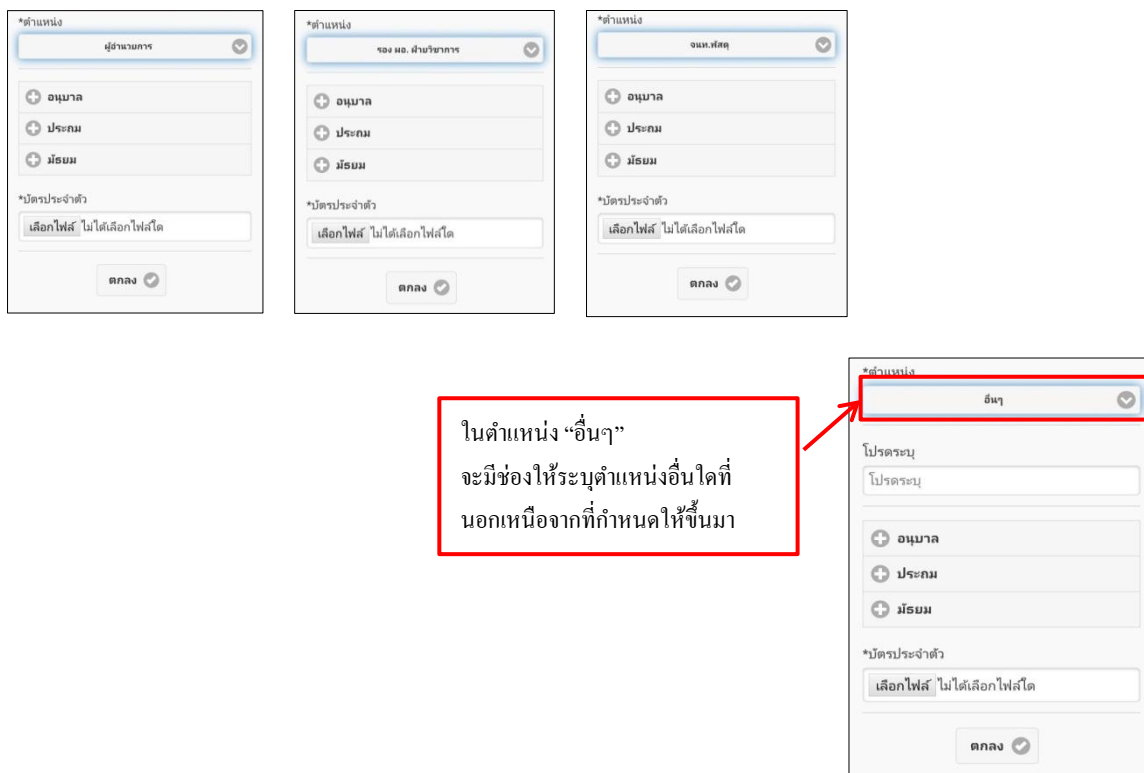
*ตำแหน่ง
ผู้อำนวยการ
อนุบาล
ประถม
มัธยม
*บัตรประจำตัว
เลือกไฟล์ ไม่ได้เลือกไฟล์ใด
ตกลง

*ตำแหน่ง
รอง ผอ. ฝ่ายวิชาการ
อนุบาล
ประถม
มัธยม
*บัตรประจำตัว
เลือกไฟล์ ไม่ได้เลือกไฟล์ใด
ตกลง

*ตำแหน่ง
จนท.พัสดุ
อนุบาล
ประถม
มัธยม
*บัตรประจำตัว
เลือกไฟล์ ไม่ได้เลือกไฟล์ใด
ตกลง

ในตำแหน่ง "อื่นๆ"
จะมีช่องให้ระบุตำแหน่งอื่นใดที่นอกเหนือจากที่กำหนดให้ขึ้นมา

*ตำแหน่ง
อื่นๆ
โปรดระบุ
โปรดระบุ
อนุบาล
ประถม
มัธยม
*บัตรประจำตัว
เลือกไฟล์ ไม่ได้เลือกไฟล์ใด
ตกลง